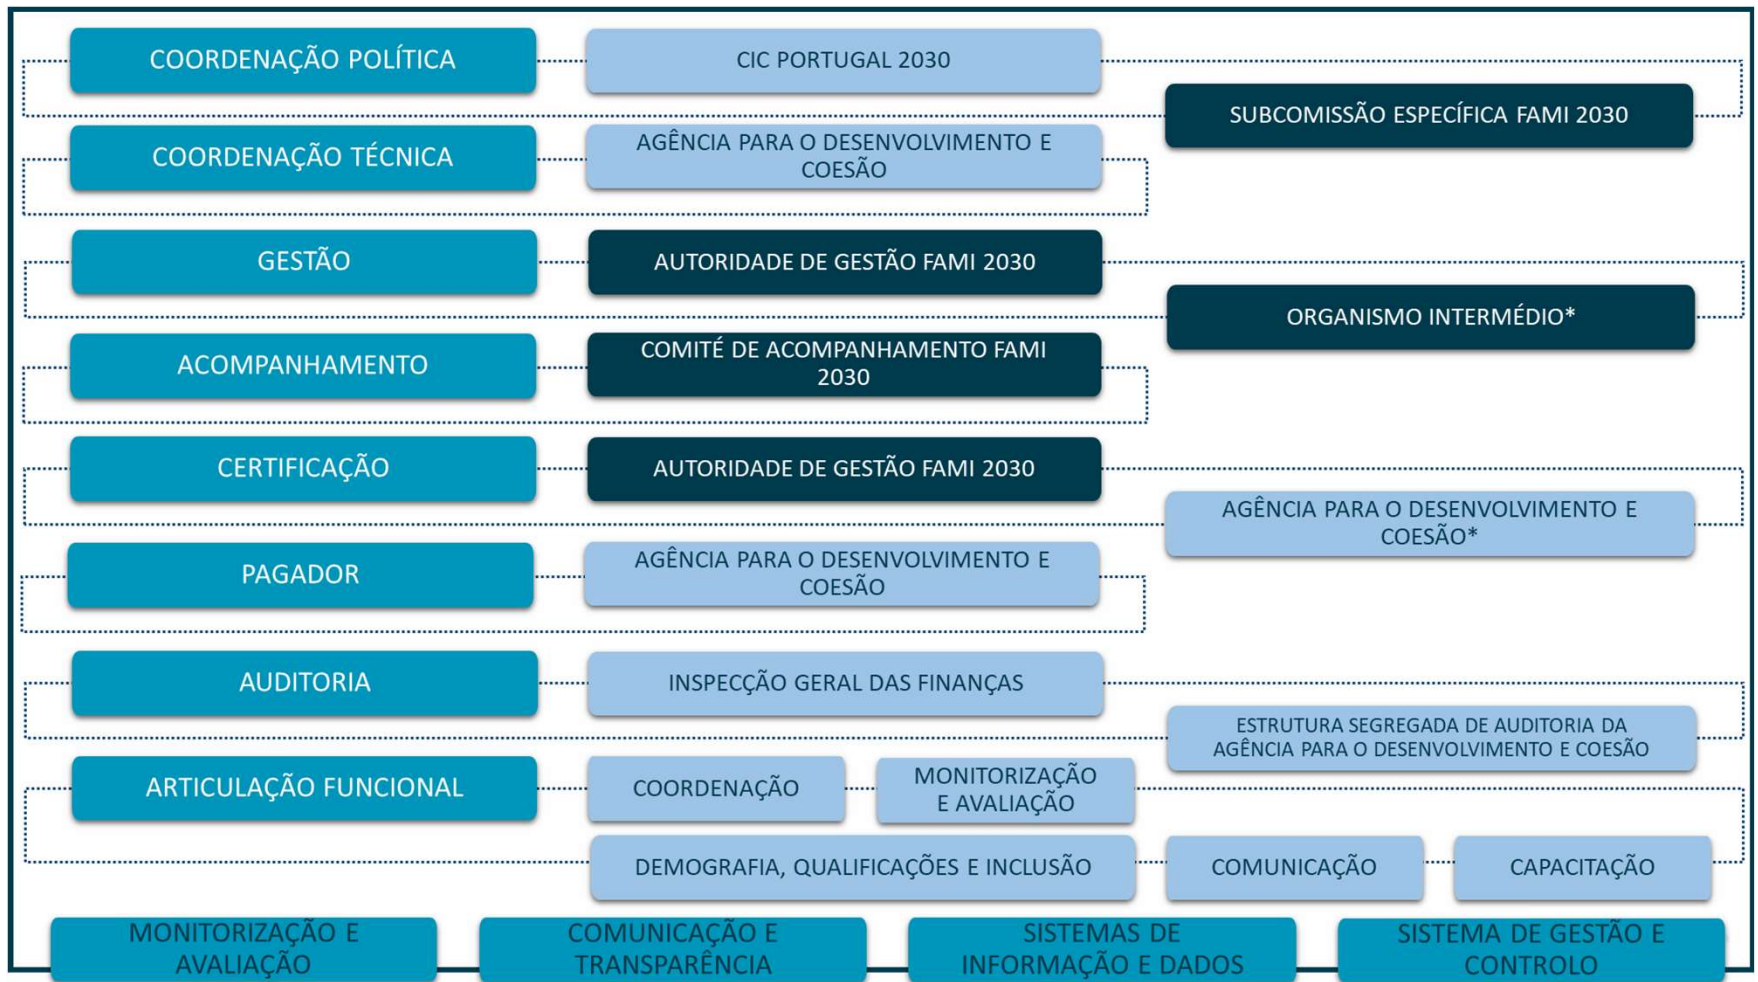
COORDENAÇÃO POLÍTICA

CIC PORTUGAL 2030

SUBCOMISSÃO ESPECÍFICA FAMI 2030

COORDENAÇÃO TÉCNICA

AGÊNCIA PARA O DESENVOLVIMENTO E COESÃO

GESTÃO

AUTORIDADE DE GESTÃO FAMI 2030

ORGANISMO INTERMÉDIO*

ACOMPANHAMENTO

COMITÉ DE ACOMPANHAMENTO FAMI 2030

CERTIFICAÇÃO

AUTORIDADE DE GESTÃO FAMI 2030

AGÊNCIA PARA O DESENVOLVIMENTO E COESÃO*

PAGADOR

AGÊNCIA PARA O DESENVOLVIMENTO E COESÃO

AUDITORIA

INSPECÇÃO GERAL DAS FINANÇAS

ESTRUTURA SEGREGADA DE AUDITORIA DA AGÊNCIA PARA O DESENVOLVIMENTO E COESÃO

ARTICULAÇÃO FUNCIONAL

COORDENAÇÃO

MONITORIZAÇÃO E AVALIAÇÃO

DEMOGRAFIA, QUALIFICAÇÕES E INCLUSÃO

COMUNICAÇÃO

CAPACITAÇÃO

MONITORIZAÇÃO E AVALIAÇÃO

COMUNICAÇÃO E TRANSPARÊNCIA

SISTEMAS DE INFORMAÇÃO E DADOS

SISTEMA DE GESTÃO E CONTROLO